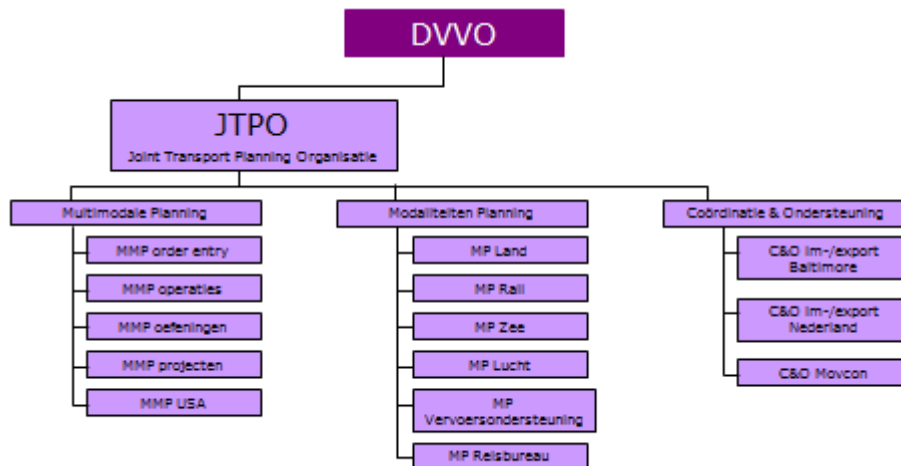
DVVO

JTPO
Joint Transport Planning Organisatie

Multimodale Planning

MMP order entry

MMP operaties

MMP oefeningen

MMP projecten

MMP USA

Modaliteiten Planning

MP Land

MP Rail

MP Zee

MP Lucht

MP Vervoersondersteuning

MP Reisbureau

Coördinatie & Ondersteuning

C&O Im-/export Baltimore

C&O Im-/export Nederland

C&O Movcon